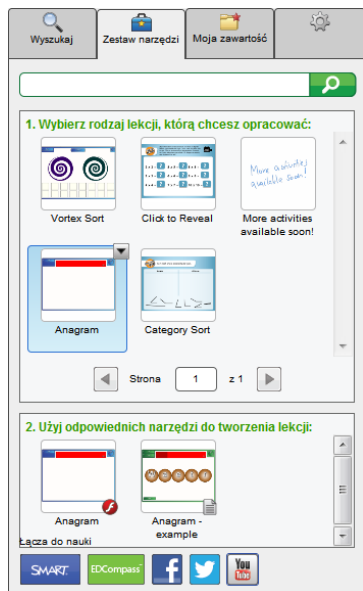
Wyszukaj
Zestaw narzędzi
Moja zawartość

1. Wybierz rodzaj lekcji, którą chcesz opracować:

Vortex Sort
Click to Reveal
More activities available soon!
More activities available soon!
Anagram
Category Sort

Strona 1 z 1

2. Użyj odpowiednich narzędzi do tworzenia lekcji:

Anagram
Anagram - example

Łącza do nauki
SMART
EDCompass
You Tube